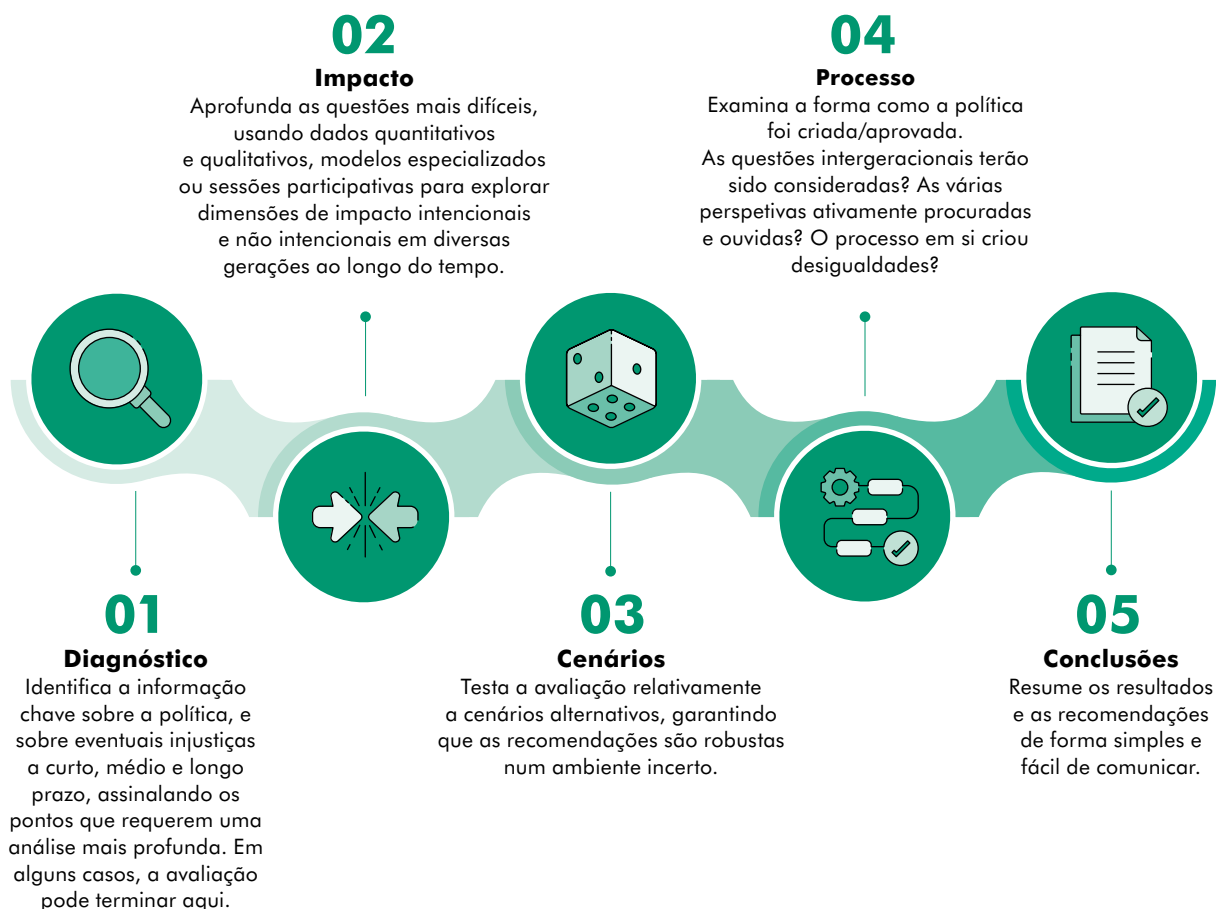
02
Impacto
Aprofunda as questões mais difíceis, usando dados quantitativos e qualitativos, modelos especializados ou sessões participativas para explorar dimensões de impacto intencionais e não intencionais em diversas gerações ao longo do tempo.

04
Processo
Examina a forma como a política foi criada/aprovada. As questões intergeracionais terão sido consideradas? As várias perspetivas ativamente procuradas e ouvidas? O processo em si criou desigualdades?

01
Diagnóstico
Identifica a informação chave sobre a política, e sobre eventuais injustiças a curto, médio e longo prazo, assinalando os pontos que requerem uma análise mais profunda. Em alguns casos, a avaliação pode terminar aqui.

03
Cenários
Testa a avaliação relativamente a cenários alternativos, garantindo que as recomendações são robustas num ambiente incerto.

05
Conclusões
Resume os resultados e as recomendações de forma simples e fácil de comunicar.